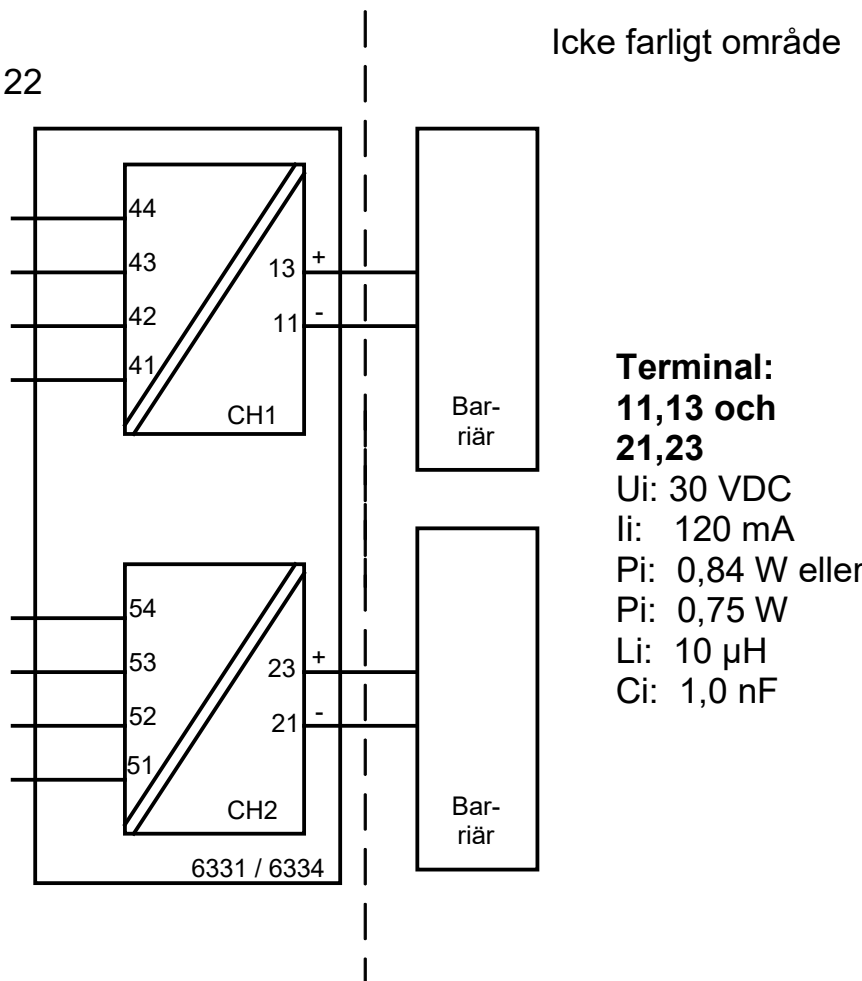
22

Icke farligt område

44
43
42
41
13 +
11 -
CH1

Barriär

54
53
52
51
23 +
21 -
CH2

Barriär

6331 / 6334

**Terminal: 11,13 och 21,23**
Ui: 30 VDC
Ii: 120 mA
Pi: 0,84 W eller
Pi: 0,75 W
Li: 10 µH
Ci: 1,0 nF